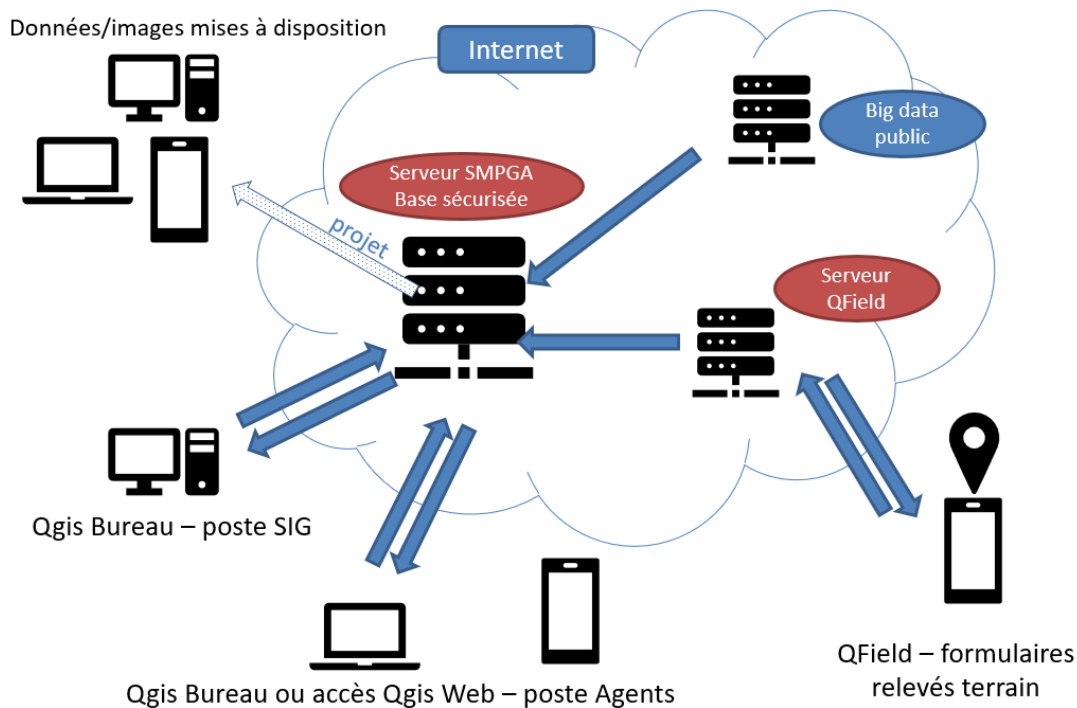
Données/images mises à disposition

Internet

Big data public

Serveur SMPGA Base sécurisée

projet

Serveur QField

Qgis Bureau – poste SIG

Qgis Bureau ou accès Qgis Web – poste Agents

QField – formulaires relevés terrain